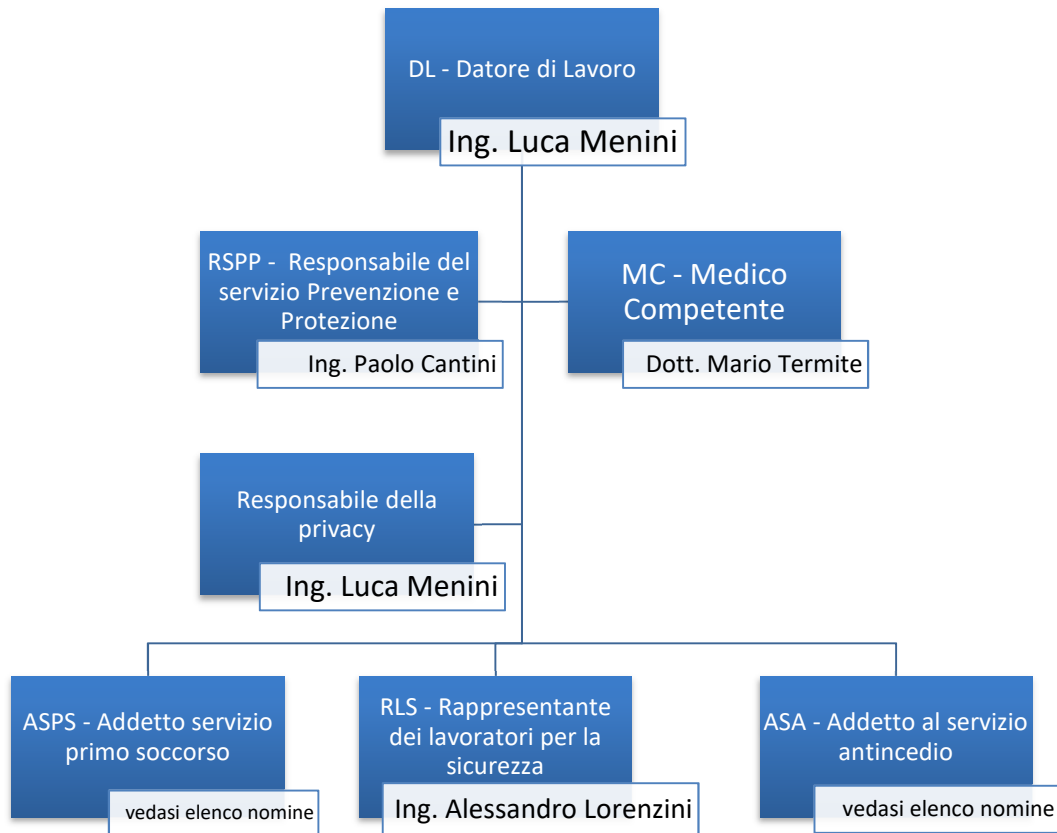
DL - Datore di Lavoro

Ing. Luca Menini

RSPP - Responsabile del servizio Prevenzione e Protezione

Ing. Paolo Cantini

MC - Medico Competente

Dott. Mario Termite

Responsabile della privacy

Ing. Luca Menini

ASPS - Addetto servizio primo soccorso

vedasi elenco nomine

RLS - Rappresentante dei lavoratori per la sicurezza

Ing. Alessandro Lorenzini

ASA - Addetto al servizio antincedio

vedasi elenco nomine